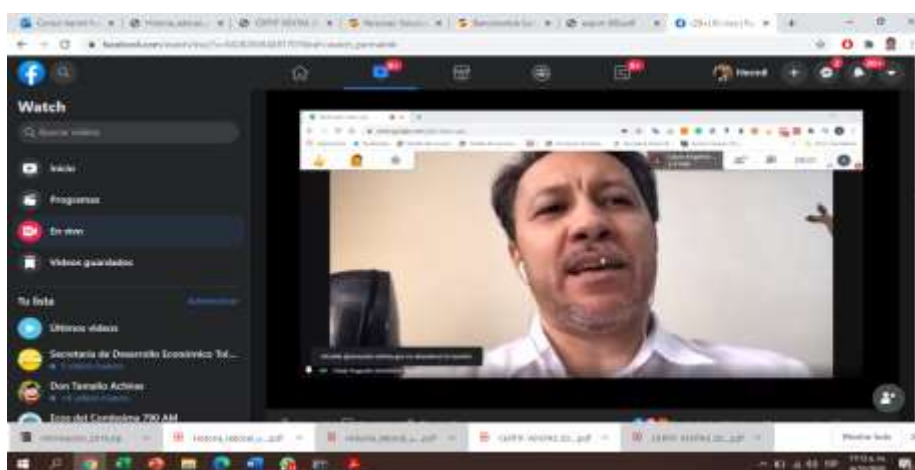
Watch

Q Buscar videos

Inicio

Programas

En vivo

Videos guardados

Tu lista

Administrar

Últimos videos

Secretaría de Desarrollo Económico Tol...

Don Tamalio Achiras

Eco del Combeima 790 AM

Mostrar todo